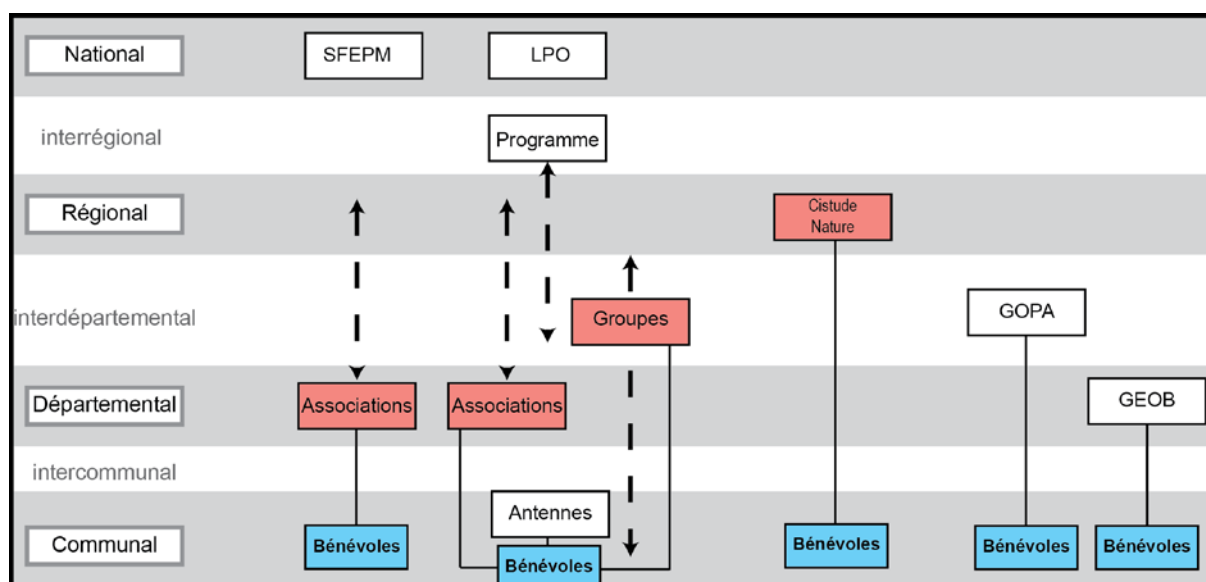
National

SFEPM

LPO

interrégional

Programme

Régional

Cistude Nature

interdépartemental

Groupes

GOPA

Départemental

Associations

Associations

GEOB

intercommunal

Antennes

Communal

Bénévoles

Bénévoles

Bénévoles

Bénévoles

Bénévoles